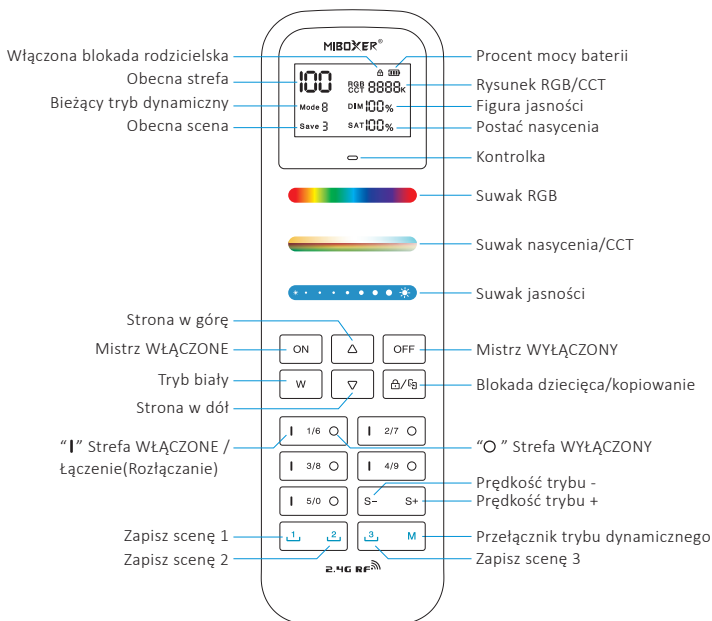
Włączona blokada rodzicielska
Obecna strefa
Bieżący tryb dynamiczny
Obecna scena
MIBOXER®
100
Mode 8
Save 3
RGB CCT 8888K
DIM 100%
SAT 100%
Procent mocy baterii
Rysunek RGB/CCT
Figura jasności
Postać nasycenia
Kontrolka
Suwak RGB
Suwak nasycenia/CCT
Suwak jasności
Strona w górę
Mistrz WŁĄCZONE
Tryb biały
Strona w dół
ON
OFF
W
Mistrz WYŁĄCZONY
Blokada dziecięca/kopiowanie
"I" Strefa WŁĄCZONE / Łączenie(Rozłączanie)
I 1/6 O
I 2/7 O
I 3/8 O
I 4/9 O
I 5/0 O
S-
S+
"O " Strefa WYŁĄCZONY
Prędkość trybu -
Prędkość trybu +
Zapisz scenę 1
Zapisz scenę 2
1
2
3
M
Przełącznik trybu dynamicznego
Zapisz scenę 3
2.4G RF